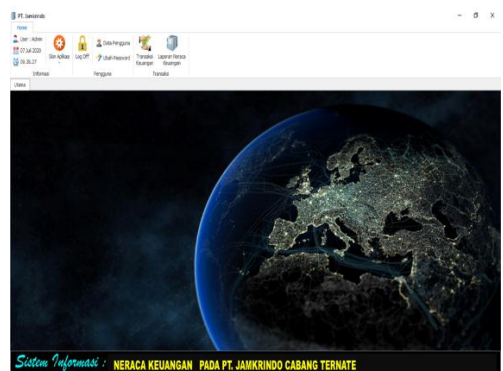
PT. Jamkrindo

Home

User : Admin
07 Juli 2020
09.36.27
Informasi

Ikon Aplikasi

Log Off

Data Pengguna
Ubah Password
Pengguna

Transaksi Keuangan

Laporan Neraca Keuangan
Transaksi

Utama

Sistem Informasi : NERACA KEUANGAN PADA PT. JAMKRINDO CABANG TERNATE